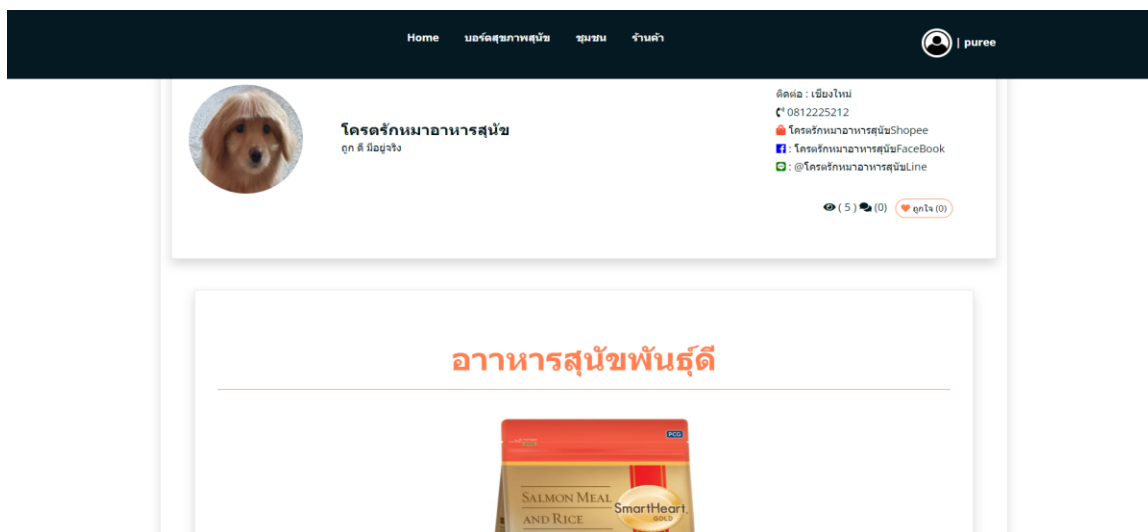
Home บอร์ดสุขภาพสุนัข ชุมชน ร้านค้า

| puree

โครตรักหมาอาหารสุนัข
ถูก ดี มีอยู่จริง

ติดต่อ : เชียงใหม่
0812225212
โครตรักหมาอาหารสุนัขShopee
: โครตรักหมาอาหารสุนัขFaceBook
: @โครตรักหมาอาหารสุนัขLine

( 5 ) (0) ถูกใจ (0)

อาาหารสุนัขพันธุ์ดี

PCG
SALMON MEAL AND RICE
SmartHeart GOLD